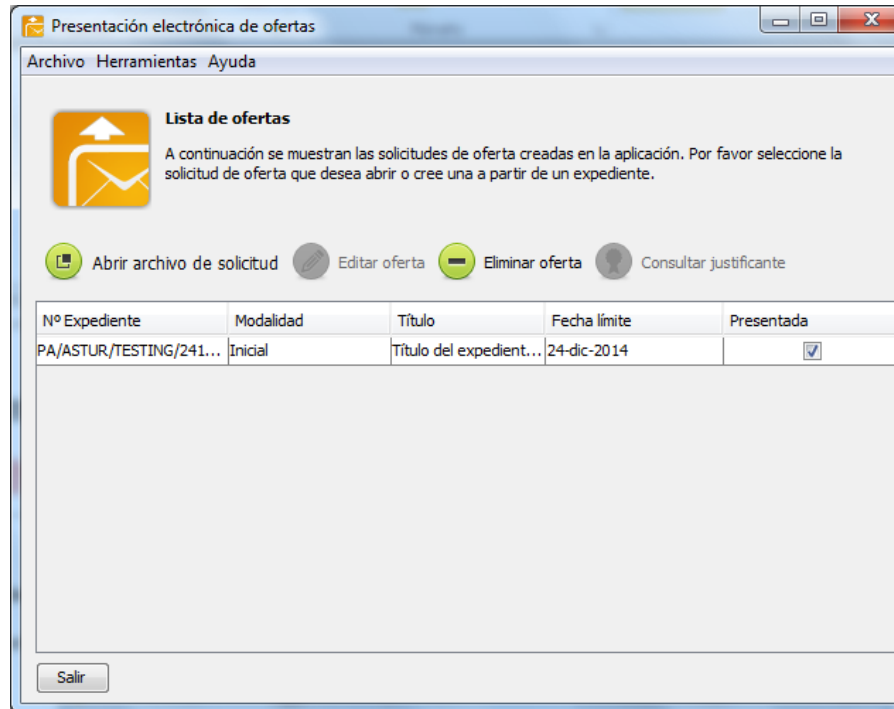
Presentación electrónica de ofertas

Archivo Herramientas Ayuda

Lista de ofertas

A continuación se muestran las solicitudes de oferta creadas en la aplicación. Por favor seleccione la solicitud de oferta que desea abrir o cree una a partir de un expediente.

Abrir archivo de solicitud Editar oferta Eliminar oferta Consultar justificante

| Nº Expediente | Modalidad | Título | Fecha límite | Presentada |
|---|---|---|---|---|
| PA/ASTUR/TESTING/241... | Inicial | Título del expedient... | 24-dic-2014 | ☑ |

Salir